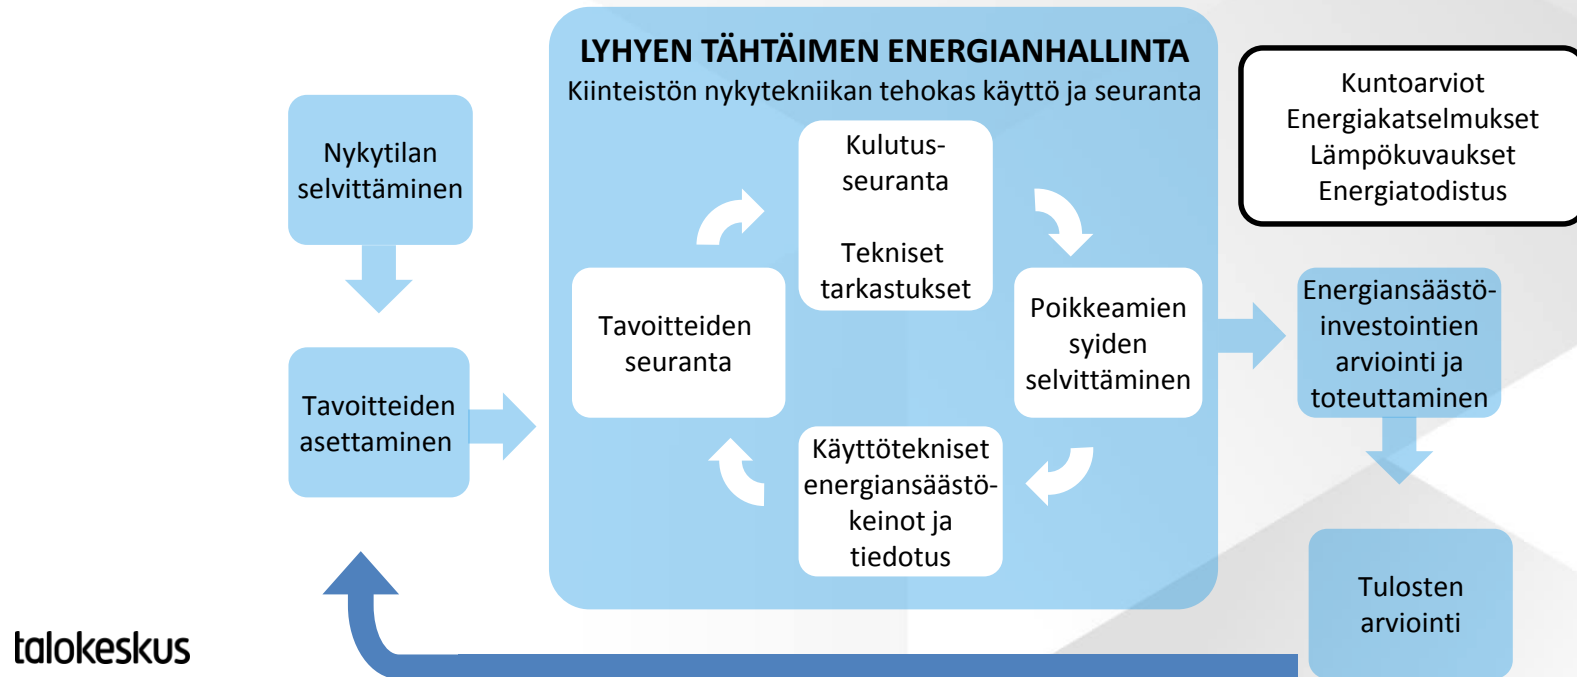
LYHYEN TÄHTÄIMEN ENERGIANHALLINTA
Kiinteistön nykytekniikan tehokas käyttö ja seuranta

Nykytilan selvittäminen

Tavoitteiden asettaminen

Kulutus-seuranta

Tekniset tarkastukset

Poikkeamien syiden selvittäminen

Käyttötekniset energiansäästö-keinot ja tiedotus

Tavoitteiden seuranta

Kuntoarviot
Energiakatselmukset
Lämpökuvaukset
Energiatodistus

Energiansäästö-investointien arviointi ja toteuttaminen

Tulosten arviointi

talokeskus